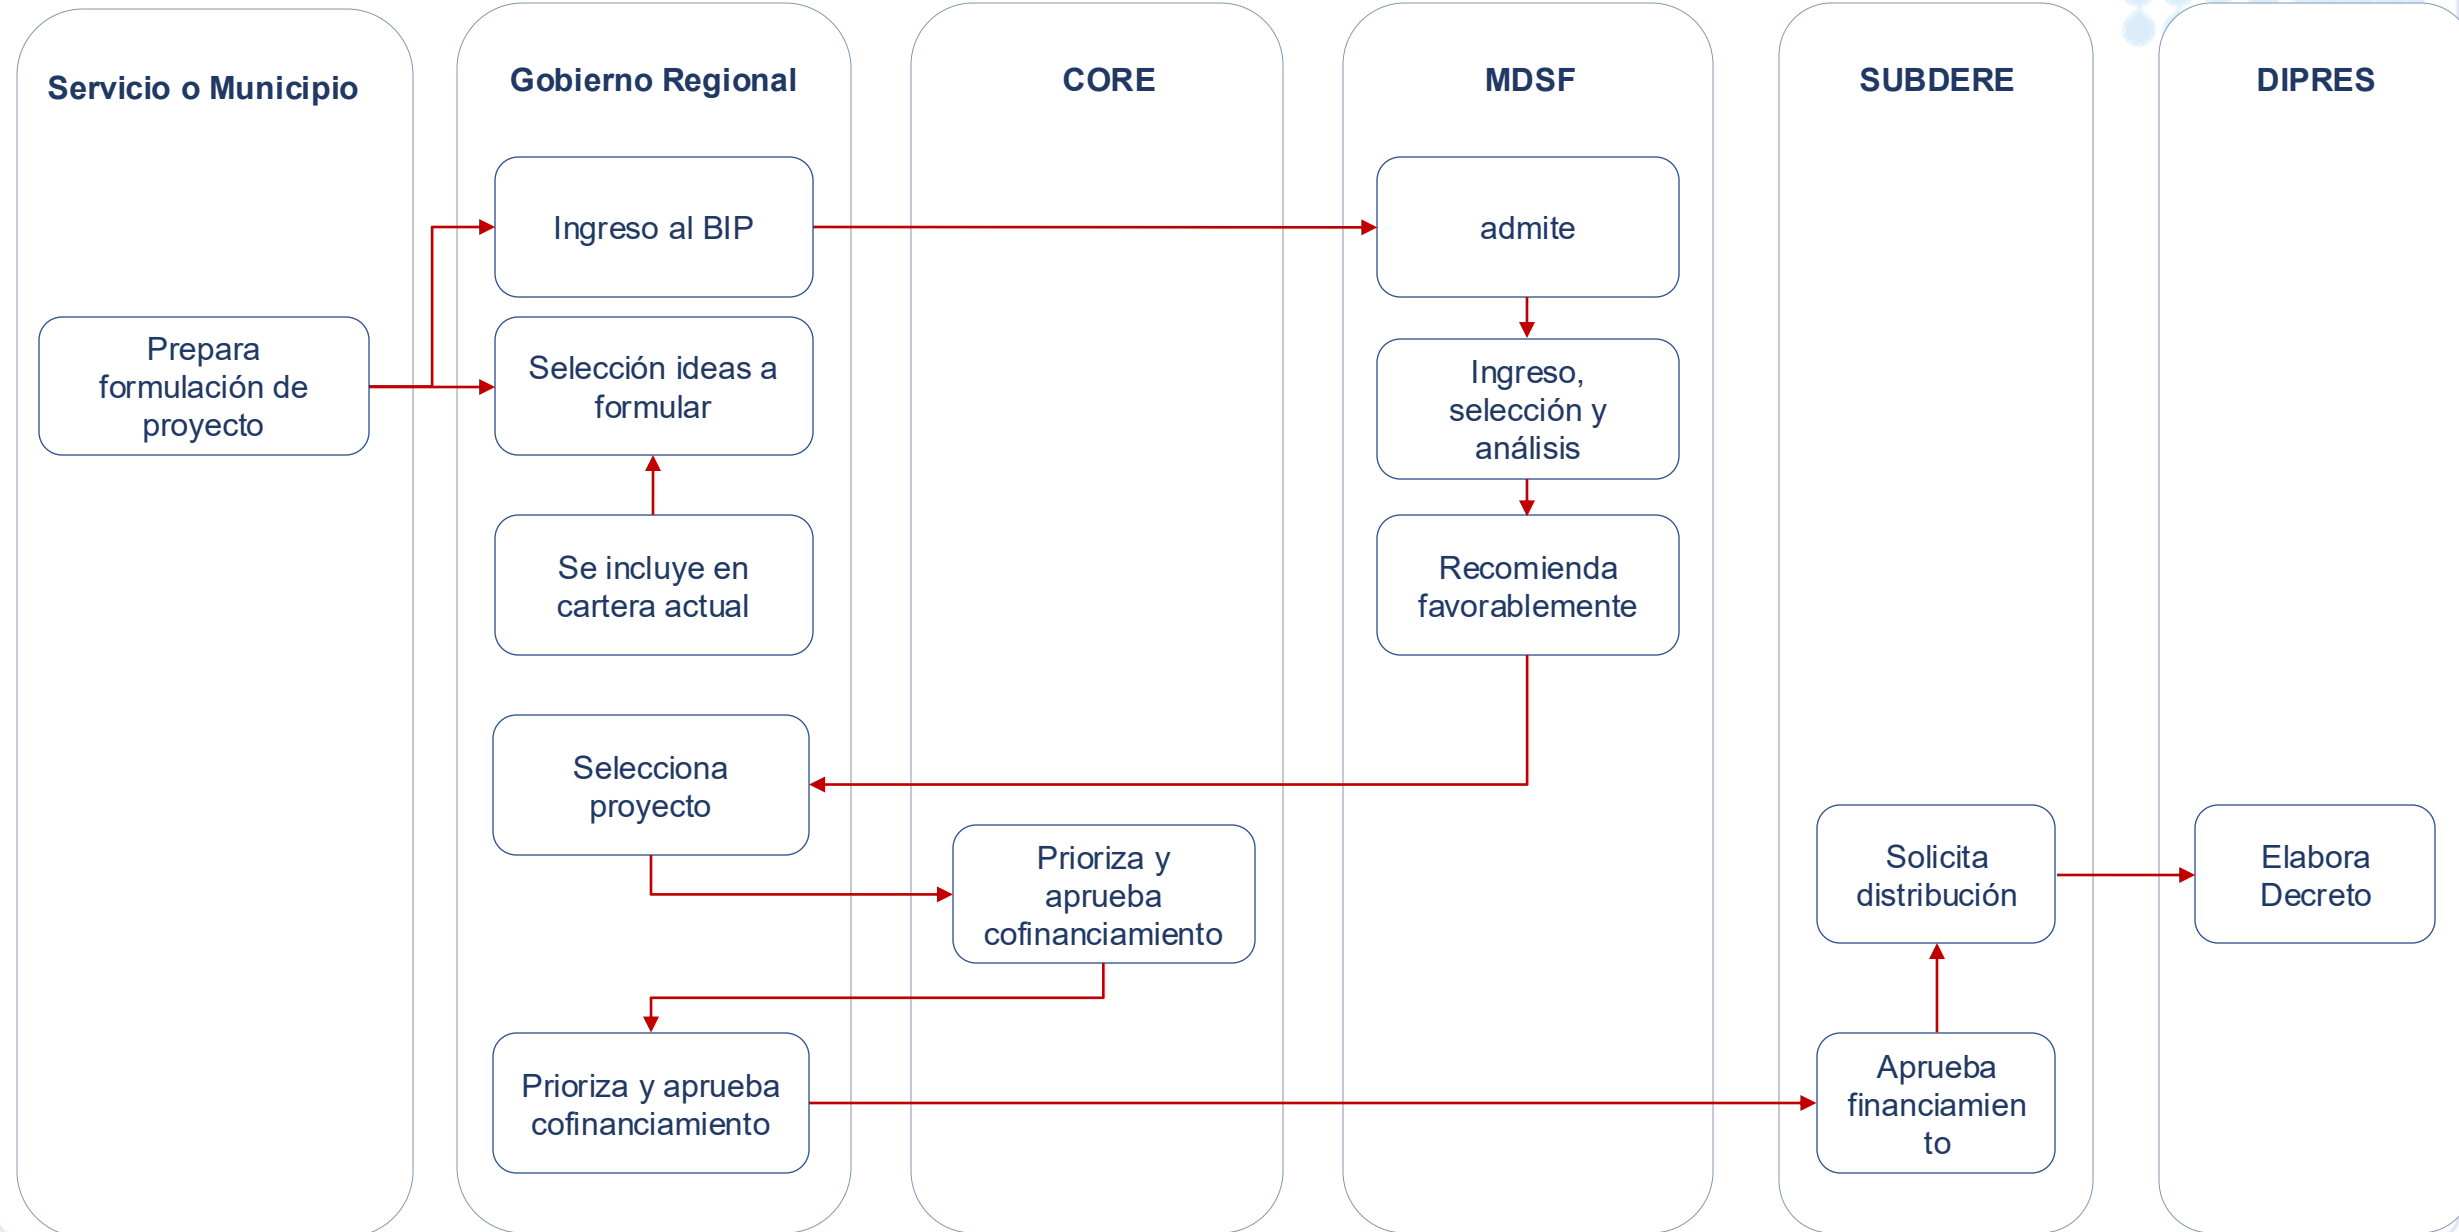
Servicio o Municipio

Prepara formulación de proyecto

Gobierno Regional

Ingreso al BIP

Selección ideas a formular

Se incluye en cartera actual

Selecciona proyecto

Prioriza y aprueba cofinanciamiento

CORE

Prioriza y aprueba cofinanciamiento

MDSF

admite

Ingreso, selección y análisis

Recomienda favorablemente

SUBDERE

Solicita distribución

Aprueba financiamien to

DIPRES

Elabora Decreto